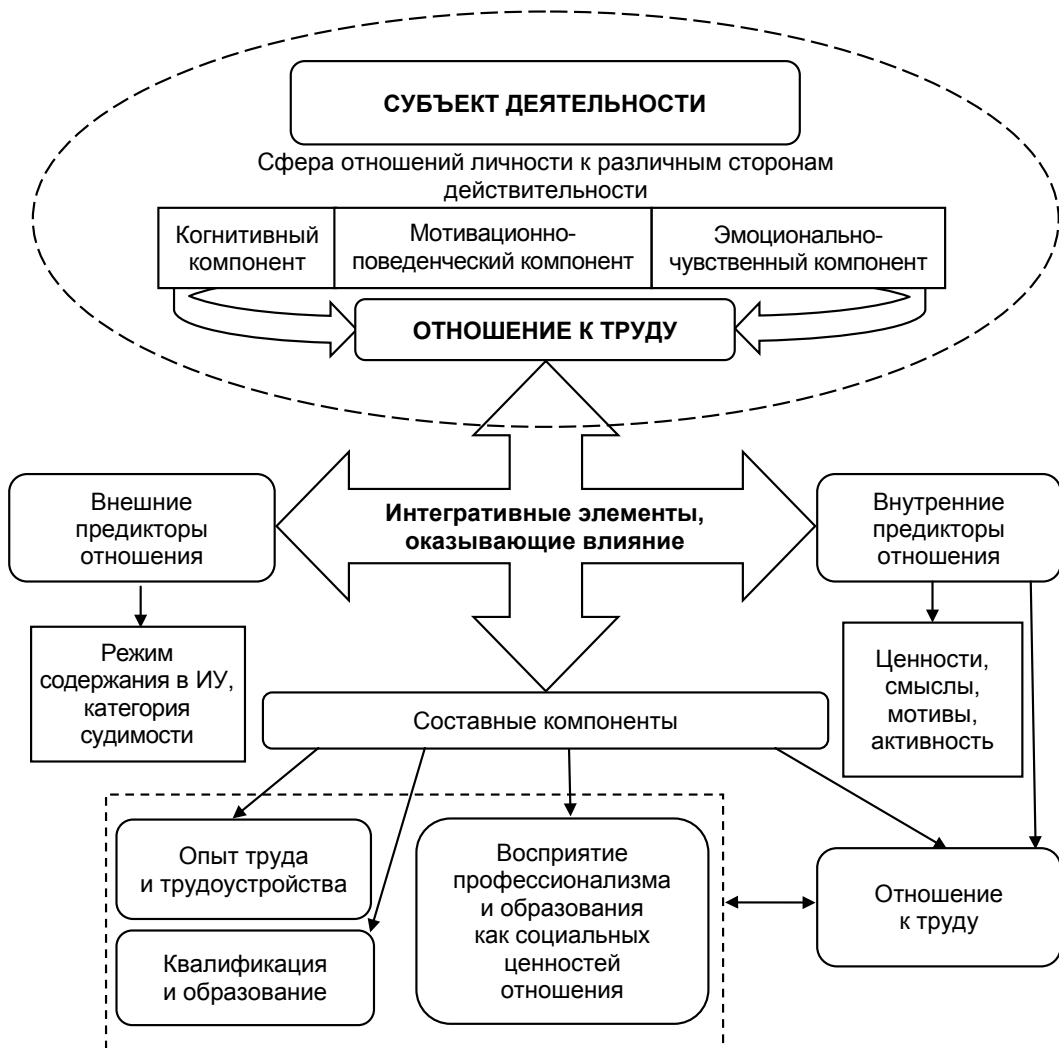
СУБЪЕКТ ДЕЯТЕЛЬНОСТИ

Сфера отношений личности к различным сторонам действительности

| Когнитивный компонент | Мотивационно-поведенческий компонент | Эмоционально-чувственный компонент |
|---|---|---|

ОТНОШЕНИЕ К ТРУДУ

Внешние предикторы отношения

Интегративные элементы, оказывающие влияние

Внутренние предикторы отношения

Режим содержания в ИУ, категория судимости

Ценности, смыслы, мотивы, активность

Составные компоненты

Опыт труда и трудоустройства

Квалификация и образование

Восприятие профессионализма и образования как социальных ценностей отношения

Отношение к труду